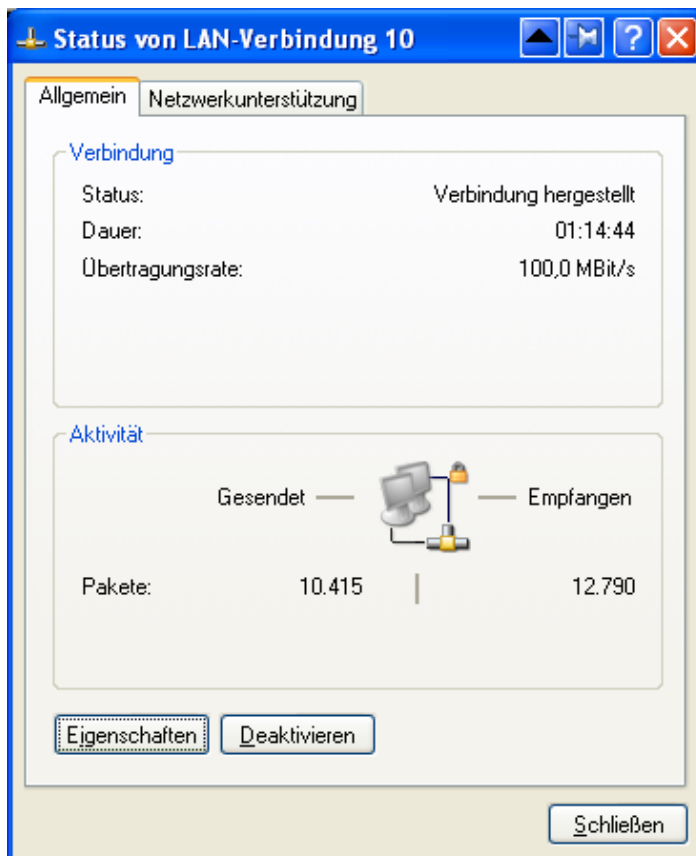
Status von LAN-Verbindung 10

Allgemein | Netzwerkunterstützung

Verbindung

Status: Verbindung hergestellt

Dauer: 01:14:44

Übertragungsrate: 100,0 MBit/s

Aktivität

Gesendet — — Empfangen

Pakete: 10.415 | 12.790

Eigenschaften | Deaktivieren

Schließen